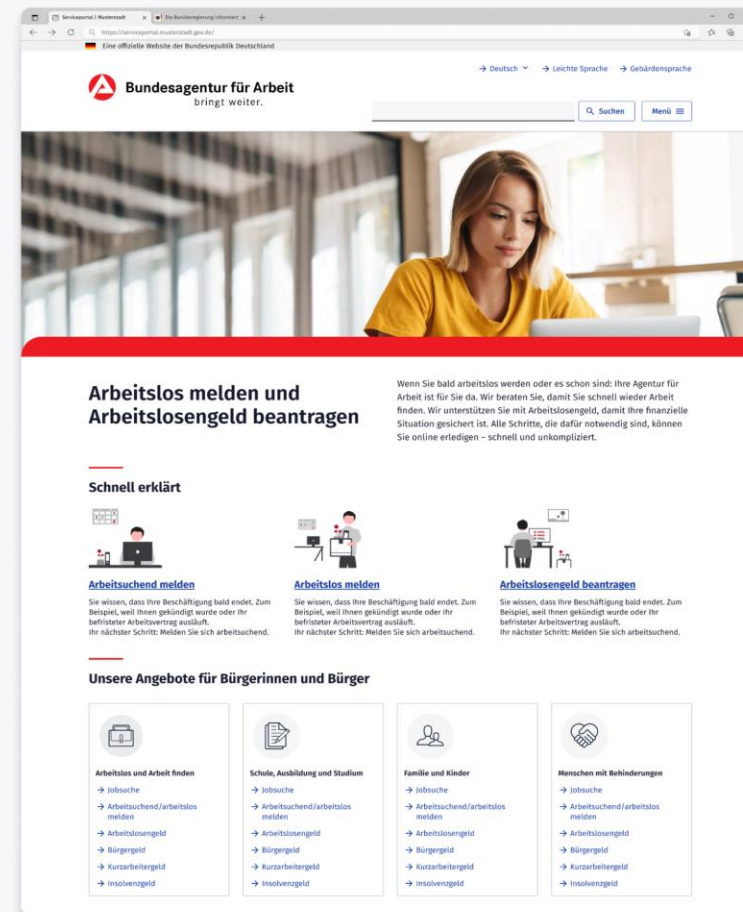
Serviceportal | Musterstadt × Die Bundesregierung informiert ×

https://serviceportal.musterstadt.gov.de/

Eine offizielle Website der Bundesrepublik Deutschland

Bundesagentur für Arbeit
bringt weiter.

→ Deutsch → Leichte Sprache → Gebärdensprache

Suchen Menü

Arbeitslos melden und Arbeitslosengeld beantragen

Wenn Sie bald arbeitslos werden oder es schon sind: Ihre Agentur für Arbeit ist für Sie da. Wir beraten Sie, damit Sie schnell wieder Arbeit finden. Wir unterstützen Sie mit Arbeitslosengeld, damit Ihre finanzielle Situation gesichert ist. Alle Schritte, die dafür notwendig sind, können Sie online erledigen – schnell und unkompliziert.

Schnell erklärt

Arbeitsuchend melden
Sie wissen, dass Ihre Beschäftigung bald endet. Zum Beispiel, weil Ihnen gekündigt wurde oder Ihr befristeter Arbeitsvertrag ausläuft.
Ihr nächster Schritt: Melden Sie sich arbeitsuchend.

Arbeitslos melden
Sie wissen, dass Ihre Beschäftigung bald endet. Zum Beispiel, weil Ihnen gekündigt wurde oder Ihr befristeter Arbeitsvertrag ausläuft.
Ihr nächster Schritt: Melden Sie sich arbeitsuchend.

Arbeitslosengeld beantragen
Sie wissen, dass Ihre Beschäftigung bald endet. Zum Beispiel, weil Ihnen gekündigt wurde oder Ihr befristeter Arbeitsvertrag ausläuft.
Ihr nächster Schritt: Melden Sie sich arbeitsuchend.

Unsere Angebote für Bürgerinnen und Bürger

Arbeitslos und Arbeit finden
→ Jobsuche
→ Arbeitsuchend/arbeitslos melden
→ Arbeitslosengeld
→ Bürgergeld
→ Kurzarbeitergeld
→ Insolvenzgeld

Schule, Ausbildung und Studium
→ Jobsuche
→ Arbeitsuchend/arbeitslos melden
→ Arbeitslosengeld
→ Bürgergeld
→ Kurzarbeitergeld
→ Insolvenzgeld

Familie und Kinder
→ Jobsuche
→ Arbeitsuchend/arbeitslos melden
→ Arbeitslosengeld
→ Bürgergeld
→ Kurzarbeitergeld
→ Insolvenzgeld

Menschen mit Behinderungen
→ Jobsuche
→ Arbeitsuchend/arbeitslos melden
→ Arbeitslosengeld
→ Bürgergeld
→ Kurzarbeitergeld
→ Insolvenzgeld